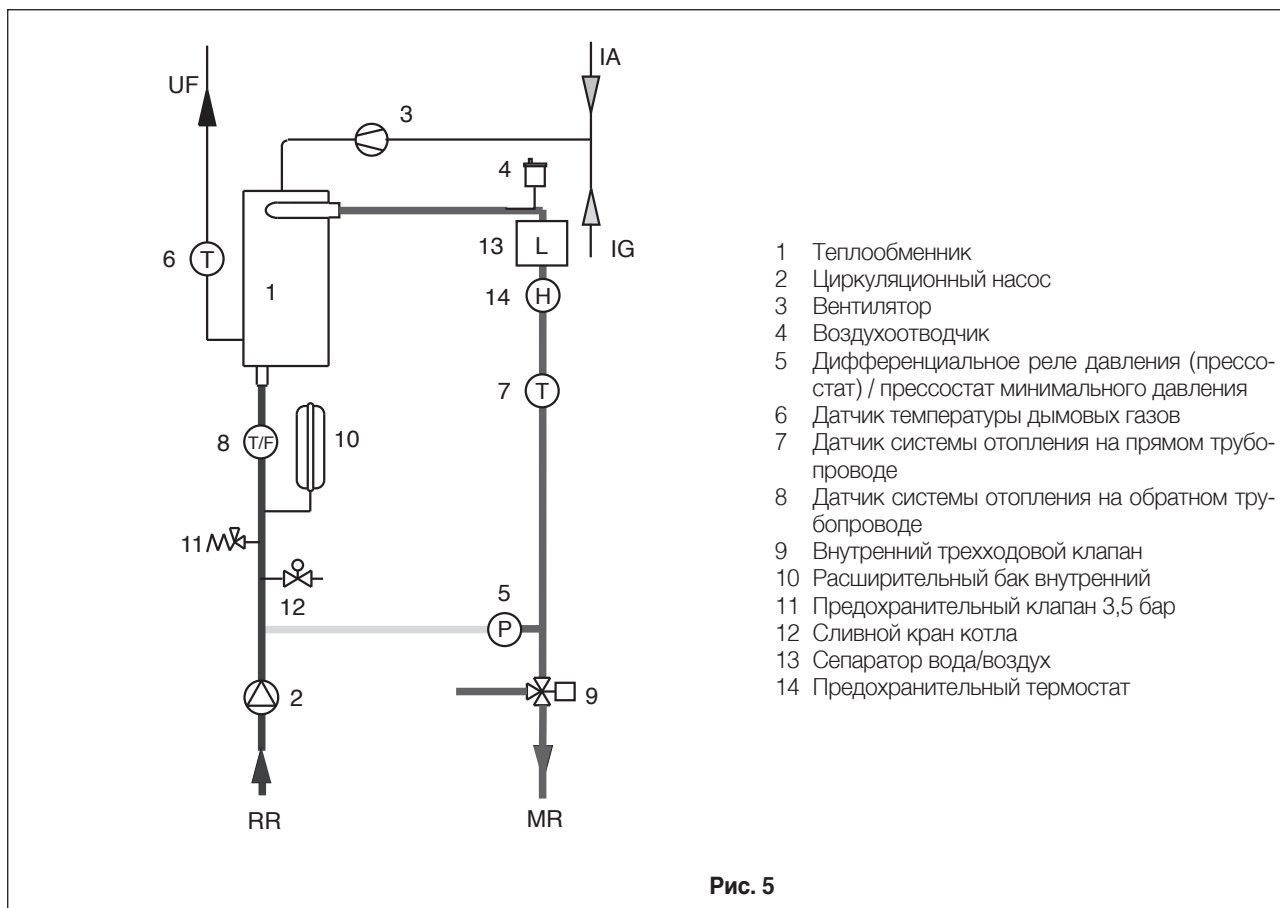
UF

IA

3

4

6 T

1

13 L

IG

14 H

7 T

8 T/F

10

11

12

5

P

2

9

RR

MR

1 Теплообменник
2 Циркуляционный насос
3 Вентилятор
4 Воздухоотводчик
5 Дифференциальное реле давления (прессостат) / прессостат минимального давления
6 Датчик температуры дымовых газов
7 Датчик системы отопления на прямом трубопроводе
8 Датчик системы отопления на обратном трубопроводе
9 Внутренний трехходовой клапан
10 Расширительный бак внутренний
11 Предохранительный клапан 3,5 бар
12 Сливной кран котла
13 Сепаратор вода/воздух
14 Предохранительный термостат

Рис. 5